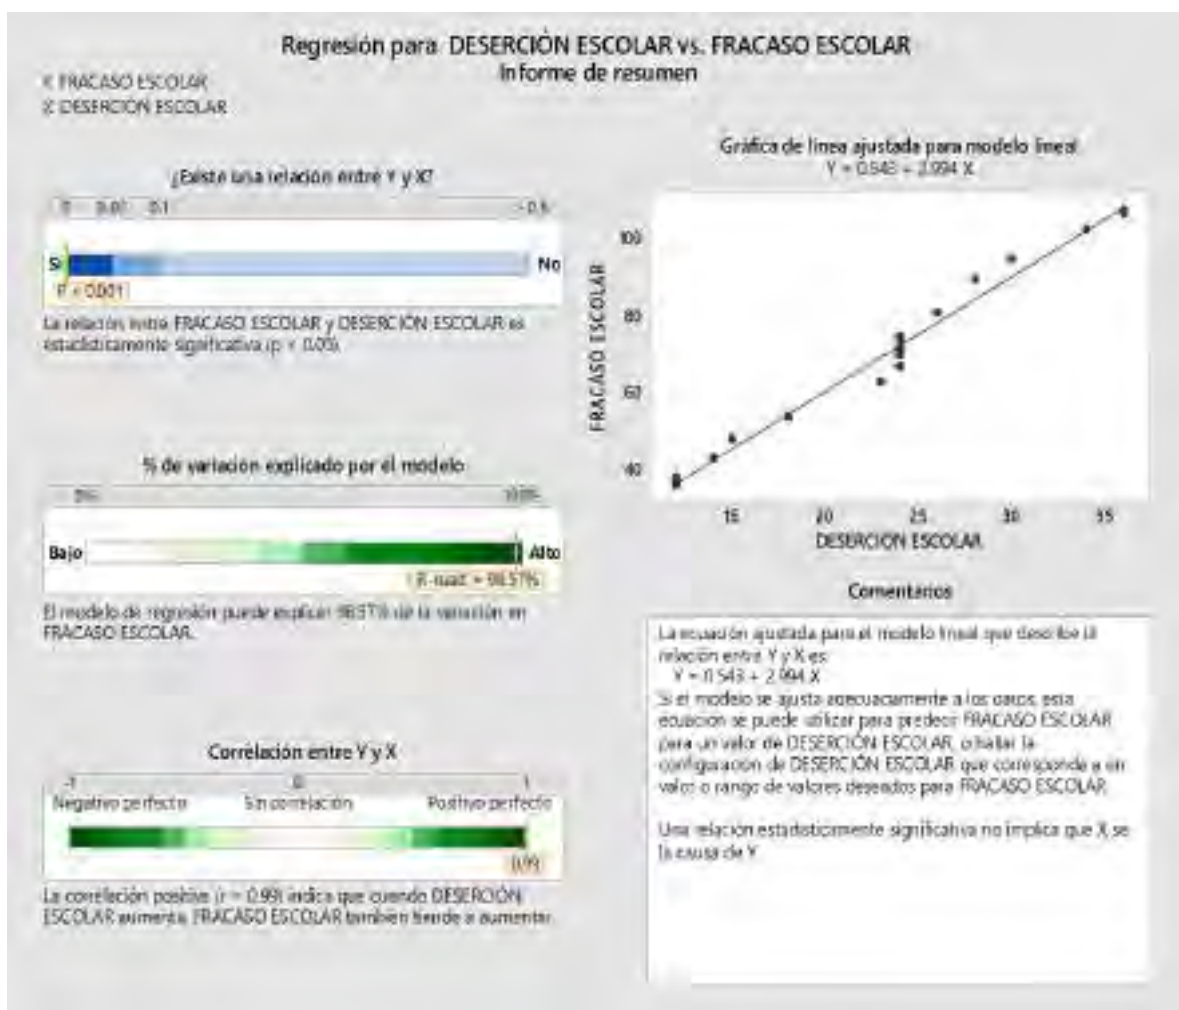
Regresión para DESERCIÓN ESCOLAR vs. FRACASO ESCOLAR
Informe de resumen

Y: FRACASO ESCOLAR
X: DESERCIÓN ESCOLAR

¿Existe una relación entre Y y X?

0 0.05 0.1 > 0.5

Sí No

P < 0.001

La relación entre FRACASO ESCOLAR y DESERCIÓN ESCOLAR es estadísticamente significativa (p < 0.05).

% de variación explicado por el modelo

0% 100%

Bajo Alto

R-cuad. = 98.57%

El modelo de regresión puede explicar 98.57% de la variación en FRACASO ESCOLAR.

Correlación entre Y y X

-1 0 1

Negativo perfecto Sin correlación Positivo perfecto

0.99

La correlación positiva (r = 0.99) indica que cuando DESERCIÓN ESCOLAR aumenta, FRACASO ESCOLAR también tiende a aumentar.

Gráfica de línea ajustada para modelo lineal
Y = 0.543 + 2.994 X

100
80
60
40
FRACASO ESCOLAR

15 20 25 30 35
DESERCIÓN ESCOLAR

Comentarios

La ecuación ajustada para el modelo lineal que describe la relación entre Y y X es:
Y = 0.543 + 2.994 X
Si el modelo se ajusta adecuadamente a los datos, esta ecuación se puede utilizar para predecir FRACASO ESCOLAR para un valor de DESERCIÓN ESCOLAR, o hallar la configuración de DESERCIÓN ESCOLAR que corresponde a un valor o rango de valores deseados para FRACASO ESCOLAR.

Una relación estadísticamente significativa no implica que X se la causa de Y.